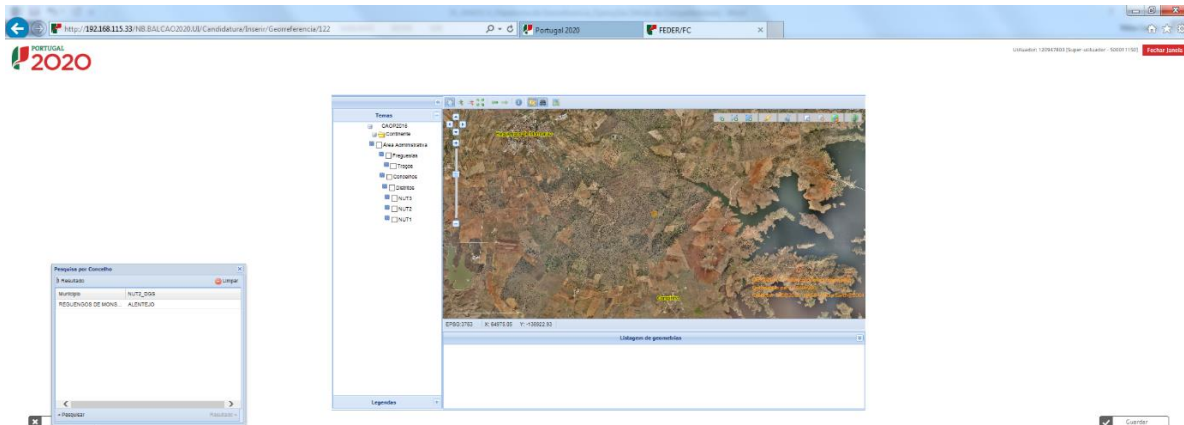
http://192.168.115.33/NB.BALCAO2020.UI/Candidatura/Inserir/Georreferencia/122

Portugal 2020

FEDER/FC

PORTUGAL 2020

Utilizador: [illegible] [Super utilizador - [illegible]]

Fechar Janela

Temas

CAOP2016

Continente

Área Administrativa

Freguesias

Troços

Concelhos

Distritos

NUT3

NUT2

NUT1

Legendas

EPSG:3763 X: 64975.00 Y: -135022.93

Listagem de geometrias

Pesquisa por Concelho

3 Resultado

Limpar

| Município | NUTS_DGS |
|---|---|
| REGUENGOS DE MONS... | ALENTEJO |

« Pesquisar

Resultado »

Guardar